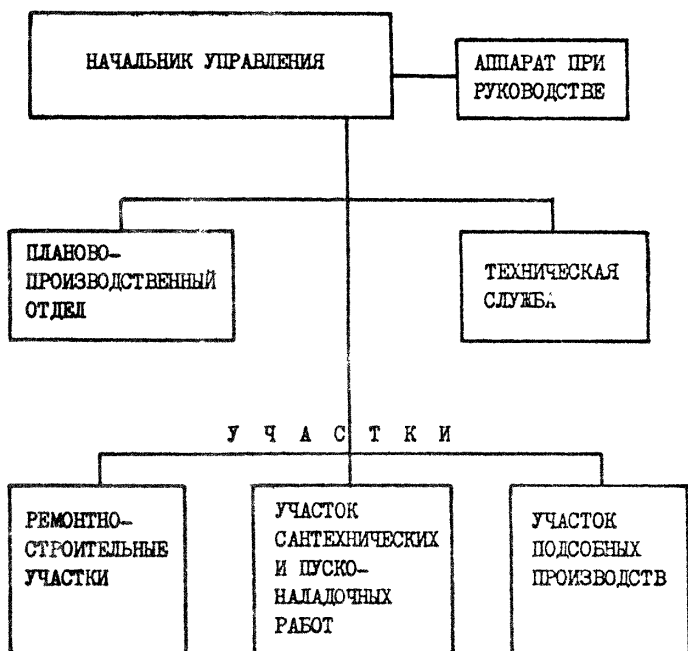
НАЧАЛЬНИК УПРАВЛЕНИЯ

АППАРАТ ПРИ РУКОВОДСТВЕ

ПЛАНОВО-ПРОИЗВОДСТВЕННЫЙ ОТДЕЛ

ТЕХНИЧЕСКАЯ СЛУЖБА

У Ч А С Т К И

РЕМОНТНО-СТРОИТЕЛЬНЫЕ УЧАСТКИ

УЧАСТОК САНТЕХНИЧЕСКИХ И ПУСКО-НАЛАДОЧНЫХ РАБОТ

УЧАСТОК ПОДСОБНЫХ ПРОИЗВОДСТВ